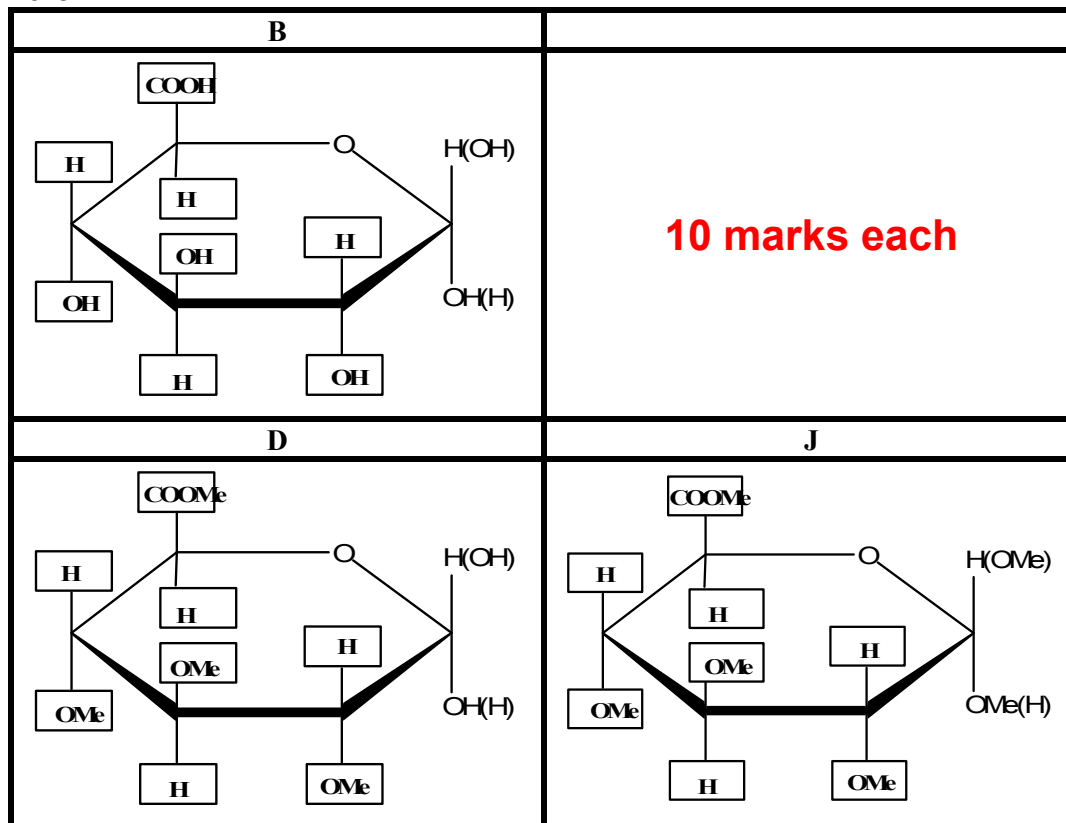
| B | |
|---|---|
| COOH<br>O<br>H(OH)<br>H<br>H<br>H<br>OH<br>OH<br>OH(H)<br>H<br>OH | 10 marks each |
| D | J |
| COOMe<br>O<br>H(OH)<br>H<br>H<br>H<br>OMe<br>OMe<br>OH(H)<br>H<br>OMe | COOMe<br>O<br>H(OMe)<br>H<br>H<br>H<br>OMe<br>OMe<br>OMe(H)<br>H<br>OMe |